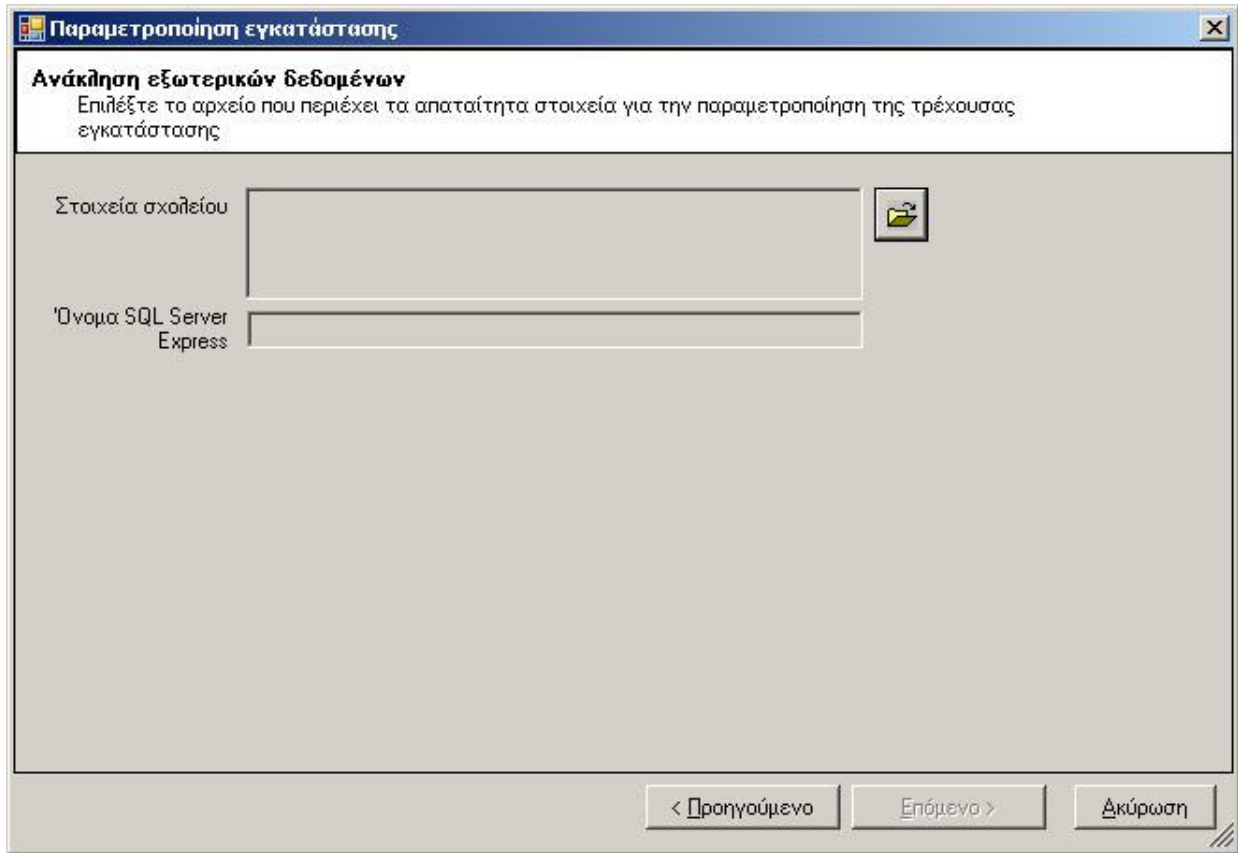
Παραμετροποίηση εγκατάστασης

Ανάκληση εξωτερικών δεδομένων
Επιλέξτε το αρχείο που περιέχει τα απαταίτητα στοιχεία για την παραμετροποίηση της τρέχουσας εγκατάστασης

Στοιχεία σχολείου

'Ονομα SQL Server Express

< Προηγούμενο
Επόμενο >
Ακύρωση